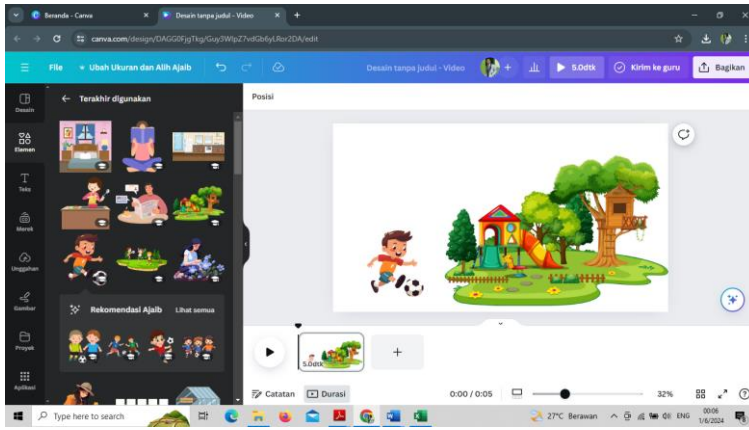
Beranda - Canva
Desain tanpa judul - Video
canva.com/design/DAGG0FjgTkg/Guy3WlpZ7vdGb6yLRor2DA/edit
File
Ubah Ukuran dan Alih Ajaib
Desain tanpa judul - Video
5.0dtk
Kirim ke guru
Bagikan
Desain
Elemen
Teks
Merek
Unggahan
Gambar
Proyek
Aplikasi
Terakhir digunakan
Rekomendasi Ajaib
Lihat semua
Posisi
5.0dtk
Catatan
Durasi
0:00 / 0:05
32%
Type here to search
27°C Berawan
ENG
00:06
1/6/2024